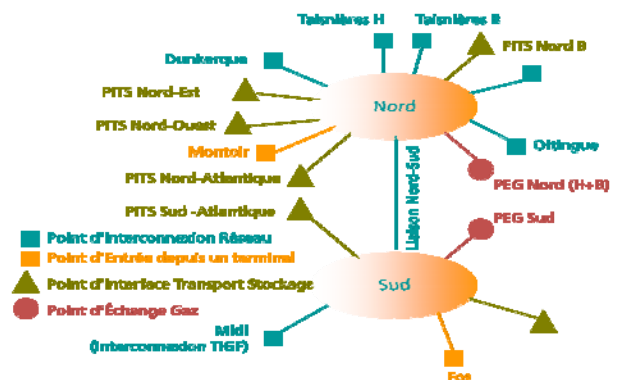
Taisnières H

Taisnières B

PITS Nord B

Dunkerque

PITS Nord-Est

Nord

PITS Nord-Ouest

Montoir

Oltingue

PEG Nord (H+B)

PITS Nord-Atlantique

PITS Sud -Atlantique

Liaison Nord-Sud

PEG Sud

Point d'Interconnexion Réseau

Point d'Entrée depuis un terminal

Point d'Interface Transport Stockage

Point d'Échange Gaz

Sud

Midi (Interconnexion TIGF)

Fos